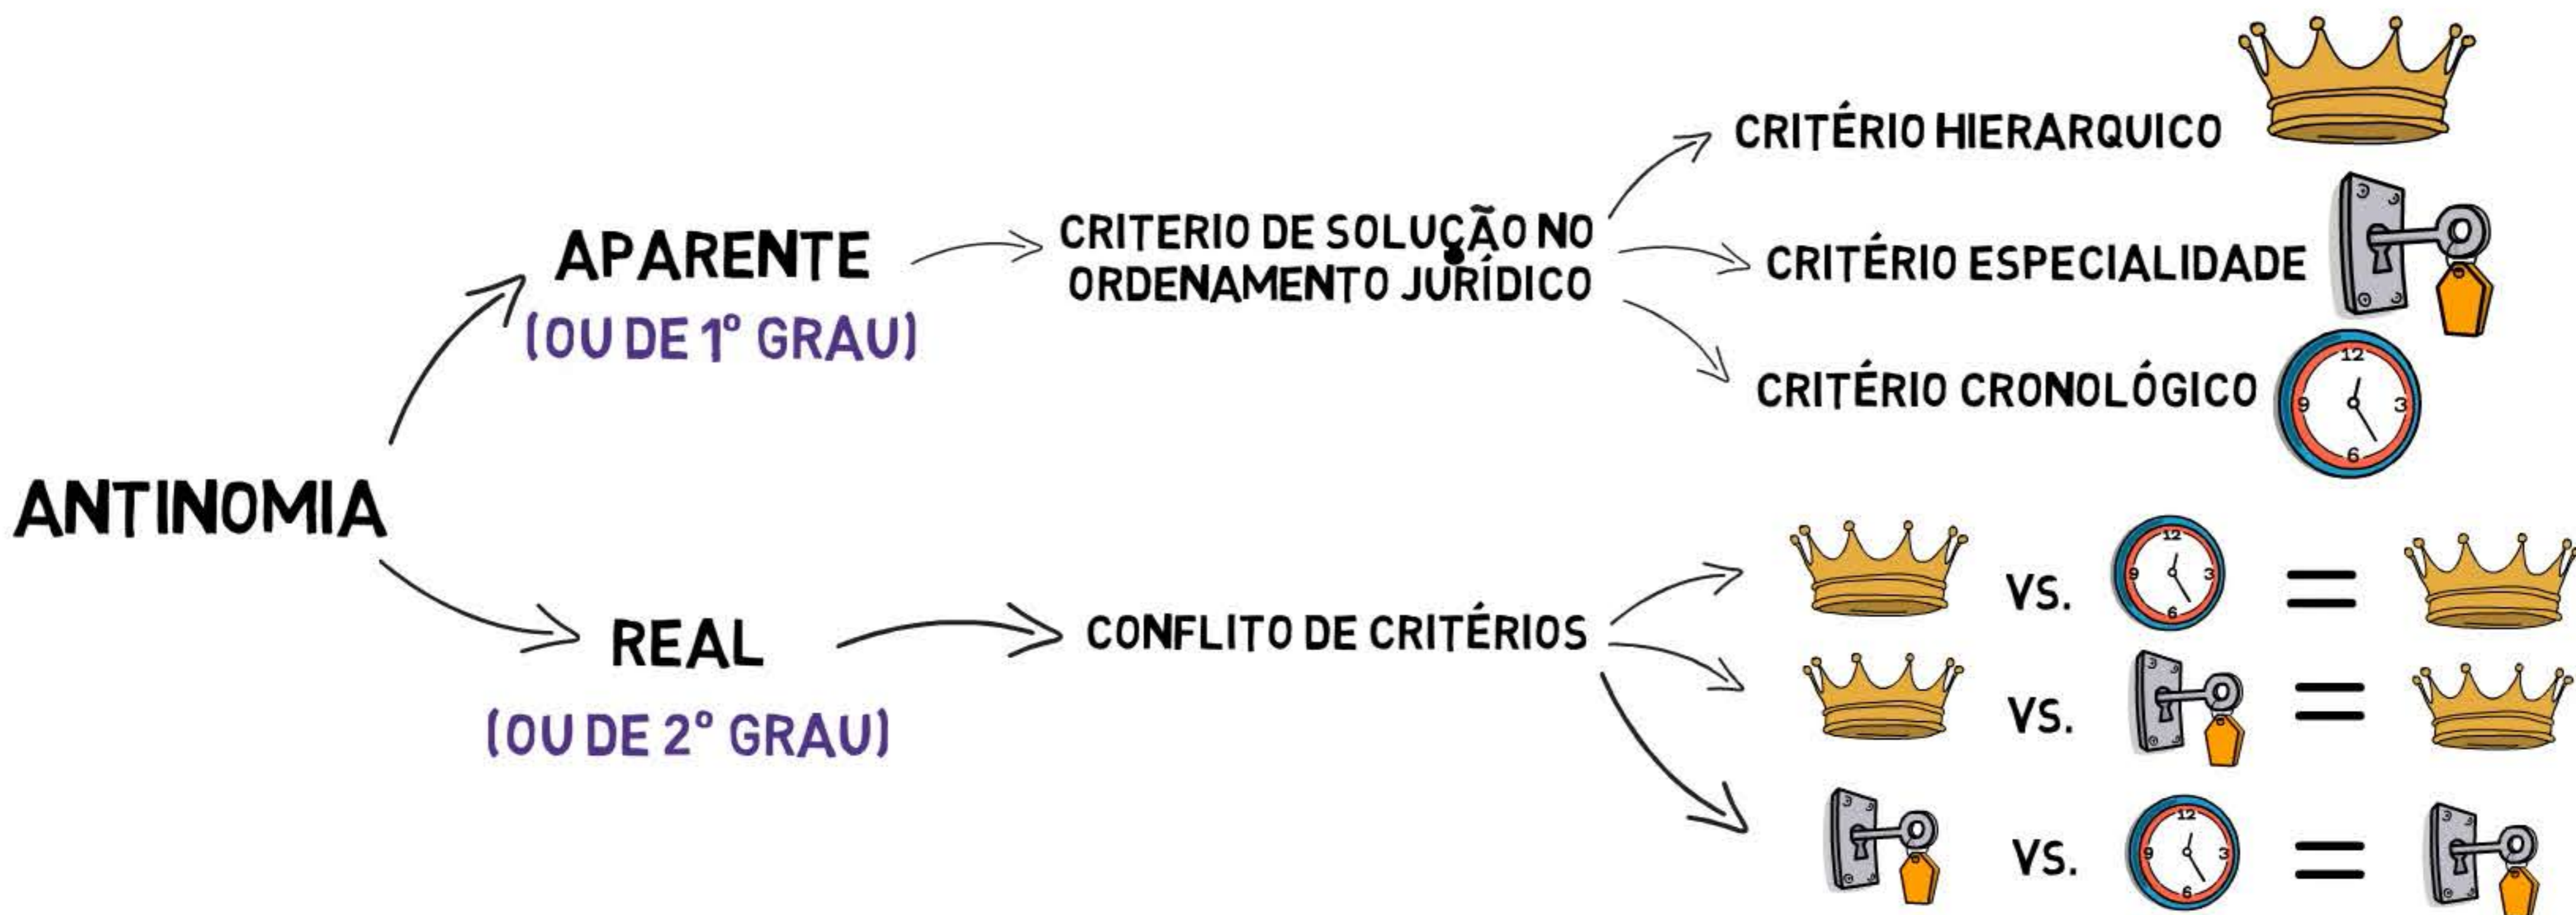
ANTINOMIA

APARENTE
(OU DE 1º GRAU)

CRITERIO DE SOLUÇÃO NO ORDENAMENTO JURÍDICO

CRITÉRIO HIERARQUICO

CRITÉRIO ESPECIALIDADE

CRITÉRIO CRONOLÓGICO

12 3 6 9

REAL
(OU DE 2º GRAU)

CONFLITO DE CRITÉRIOS

VS. 12 3 6 9 =

VS. =

VS. 12 3 6 9 =